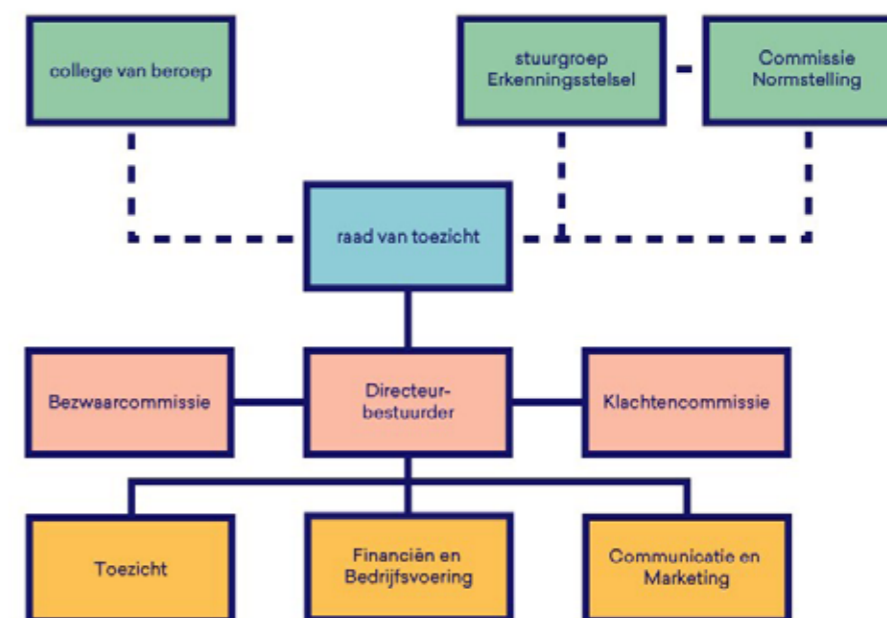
college van beroep

stuurgroep Erkenningsstelsel

Commissie Normstelling

raad van toezicht

Bezwaarcommissie

Directeur-bestuurder

Klachtencommissie

Toezicht

Financiën en Bedrijfsvoering

Communicatie en Marketing